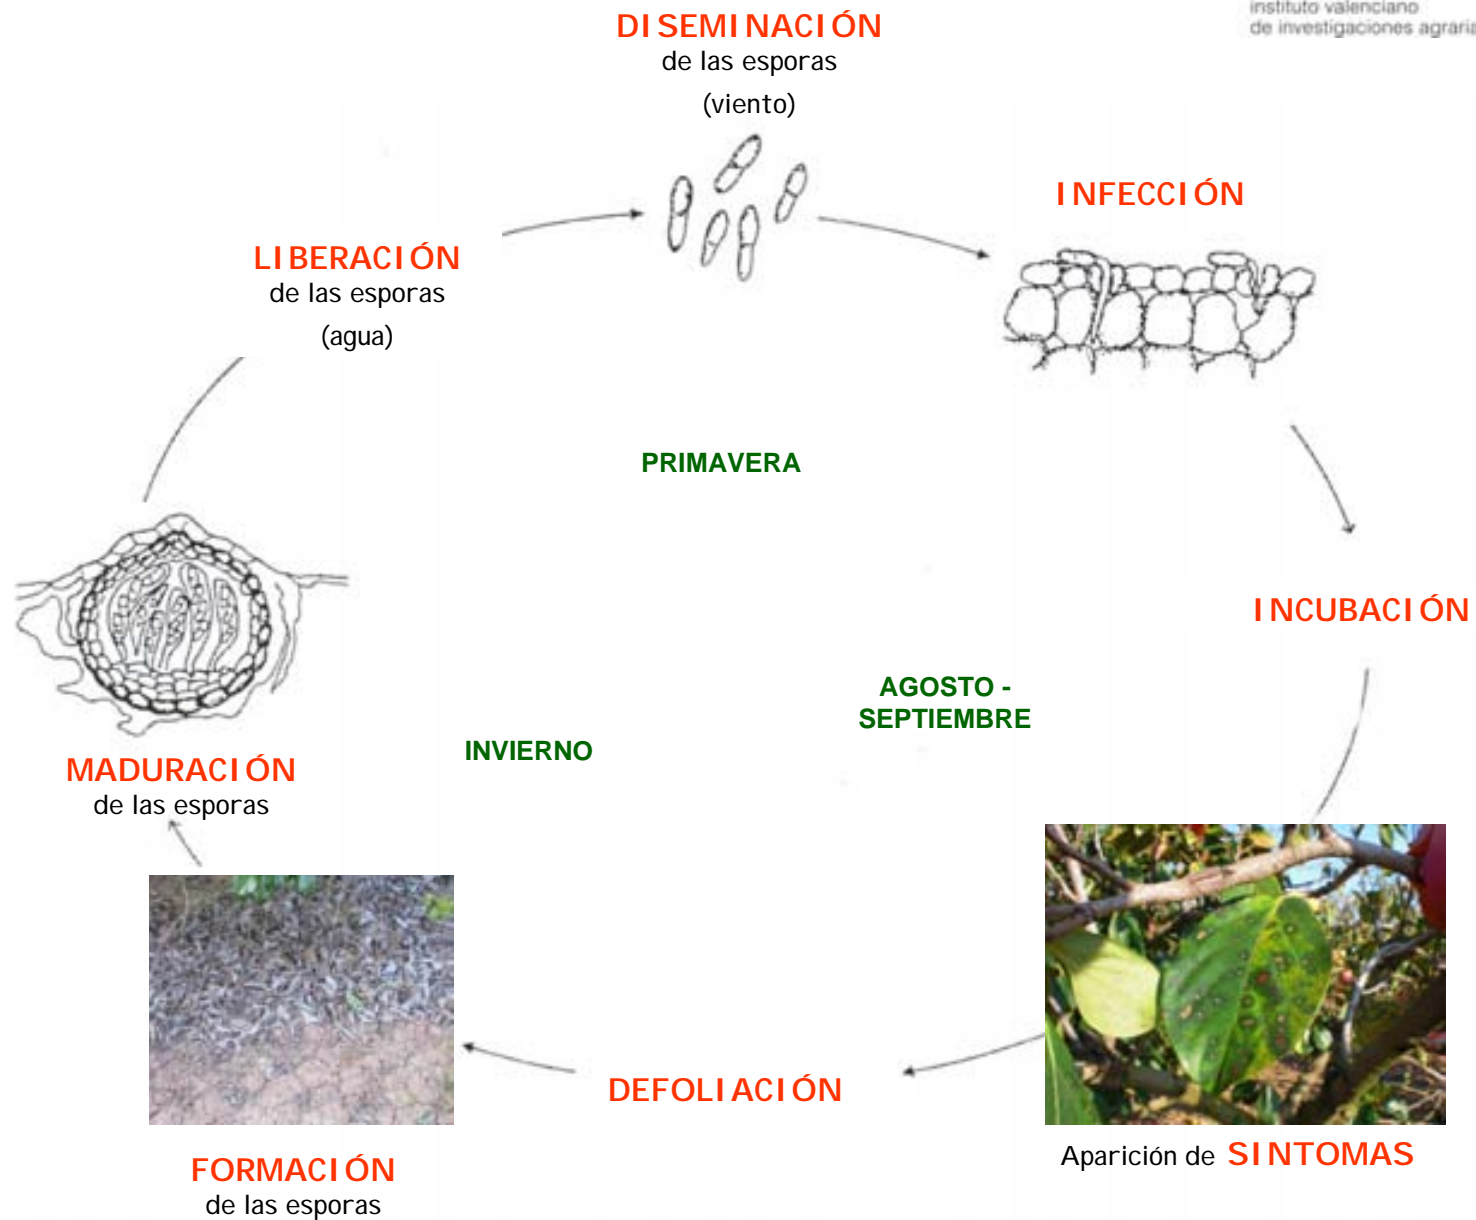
instituto valenciano
de investigaciones agrari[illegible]

DISEMINACIÓN
de las esporas
(viento)

INFECCIÓN

LIBERACIÓN
de las esporas
(agua)

PRIMAVERA

INCUBACIÓN

AGOSTO - SEPTIEMBRE

INVIERNO

MADURACIÓN
de las esporas

FORMACIÓN
de las esporas

DEFOLIACIÓN

Aparición de SINTOMAS